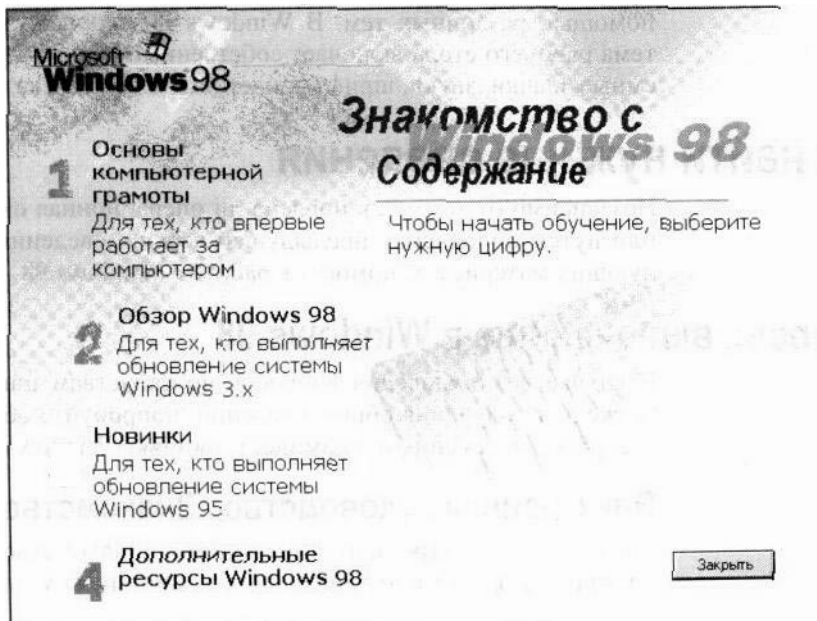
Microsoft Windows 98

Знакомство с Windows 98

Содержание

Чтобы начать обучение, выберите нужную цифру.

1 Основы компьютерной грамоты
Для тех, кто впервые работает за компьютером

2 Обзор Windows 98
Для тех, кто выполняет обновление системы Windows 3.x

Новинки
Для тех, кто выполняет обновление системы Windows 95

4 Дополнительные ресурсы Windows 98

Закрыть